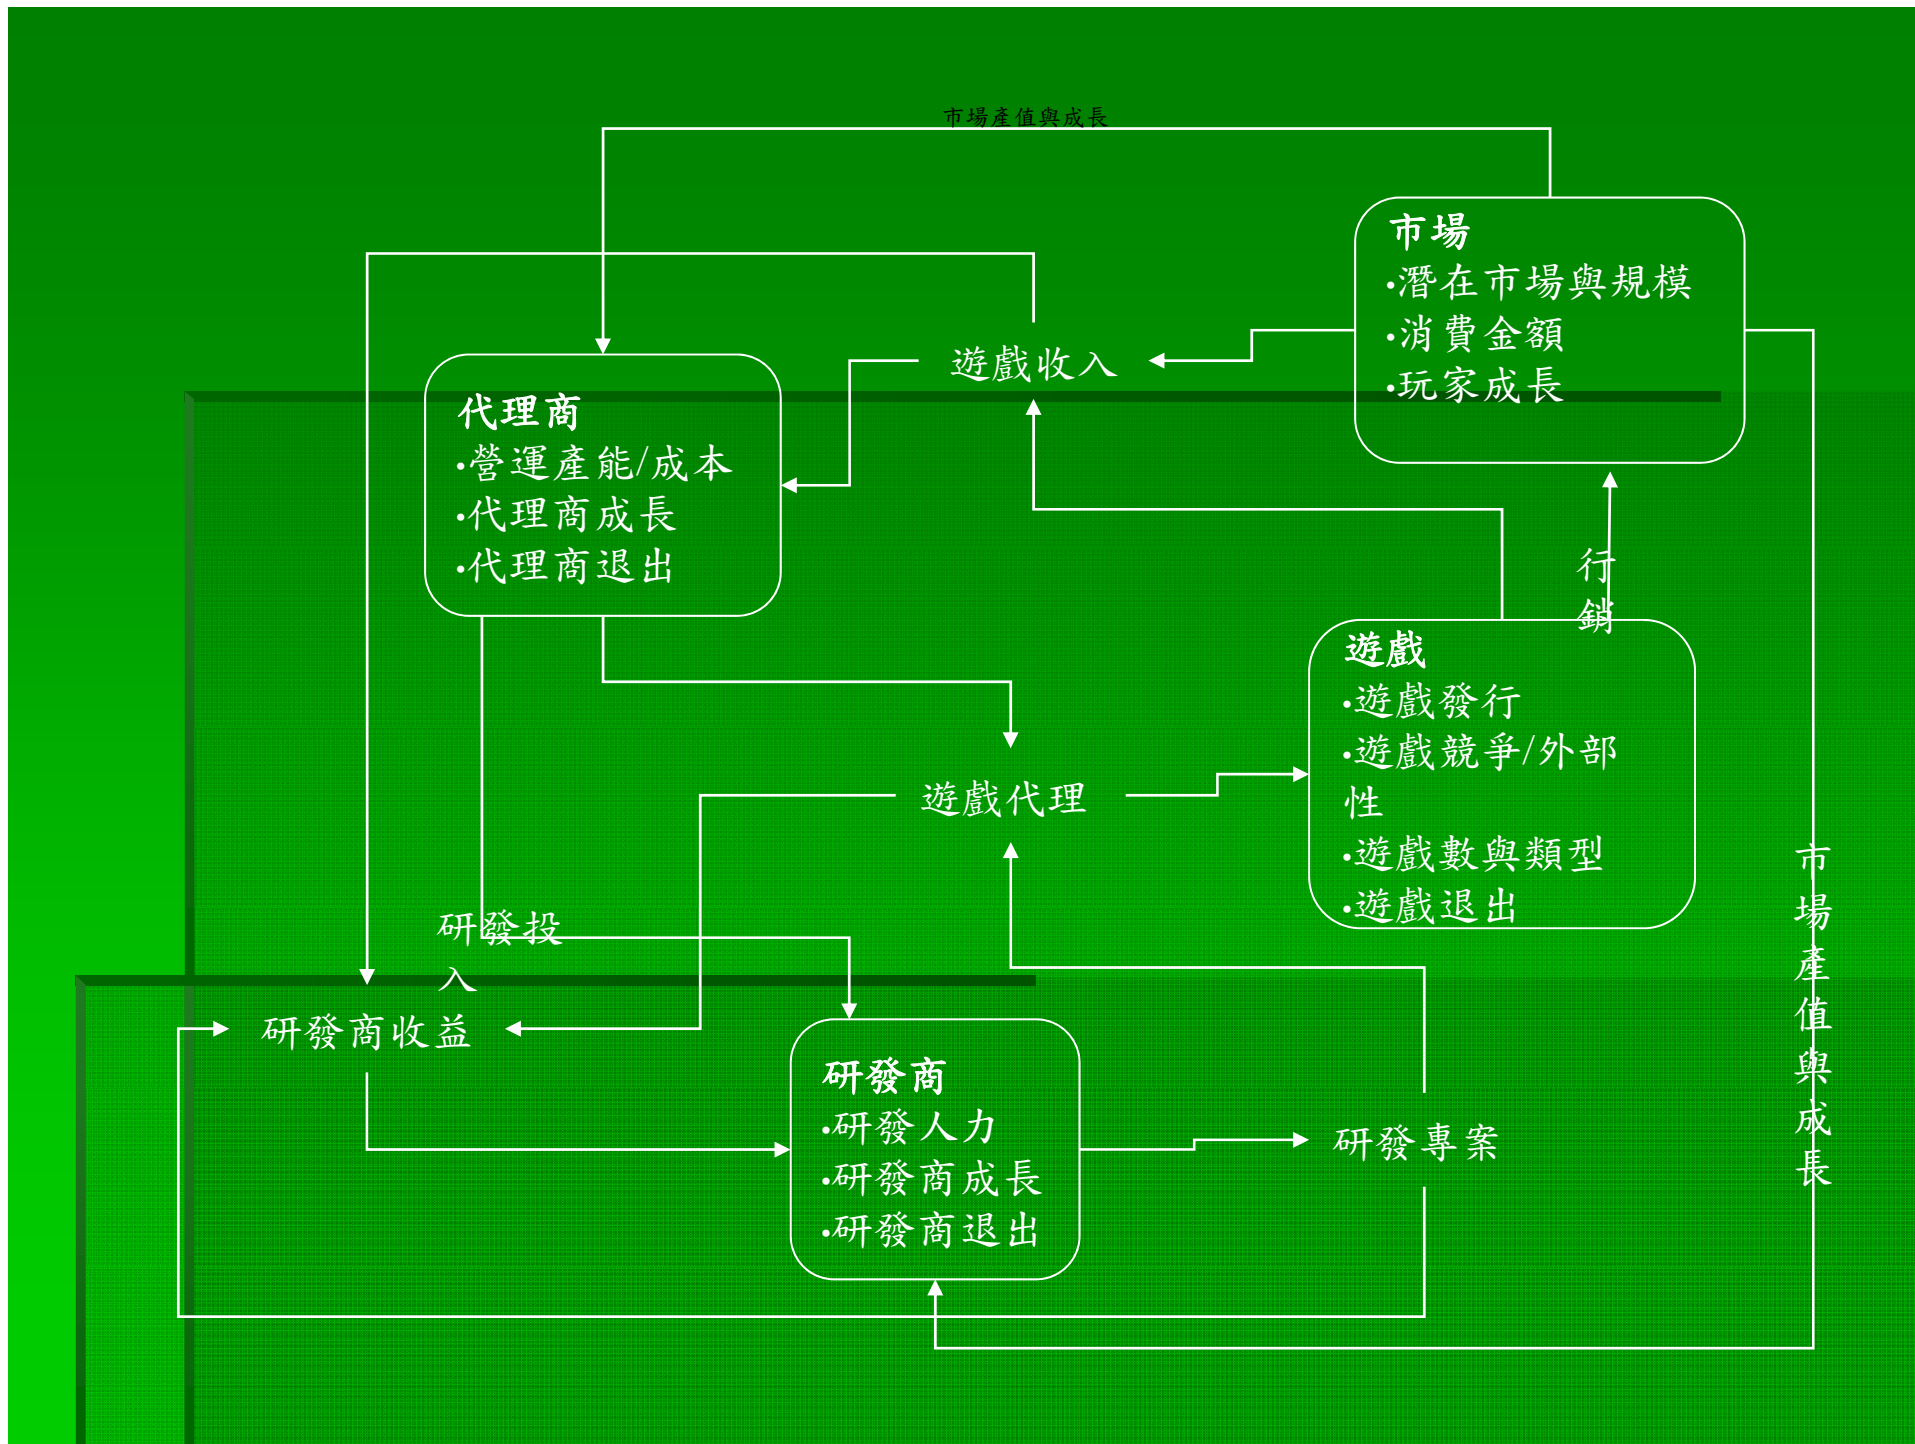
市場產值與成長

市場
•潛在市場與規模
•消費金額
•玩家成長

遊戲收入

代理商
•營運產能/成本
•代理商成長
•代理商退出

行銷

遊戲
•遊戲發行
•遊戲競爭/外部性
•遊戲數與類型
•遊戲退出

遊戲代理

市場產值與成長

研發投入

研發商收益

研發商
•研發人力
•研發商成長
•研發商退出

研發專案